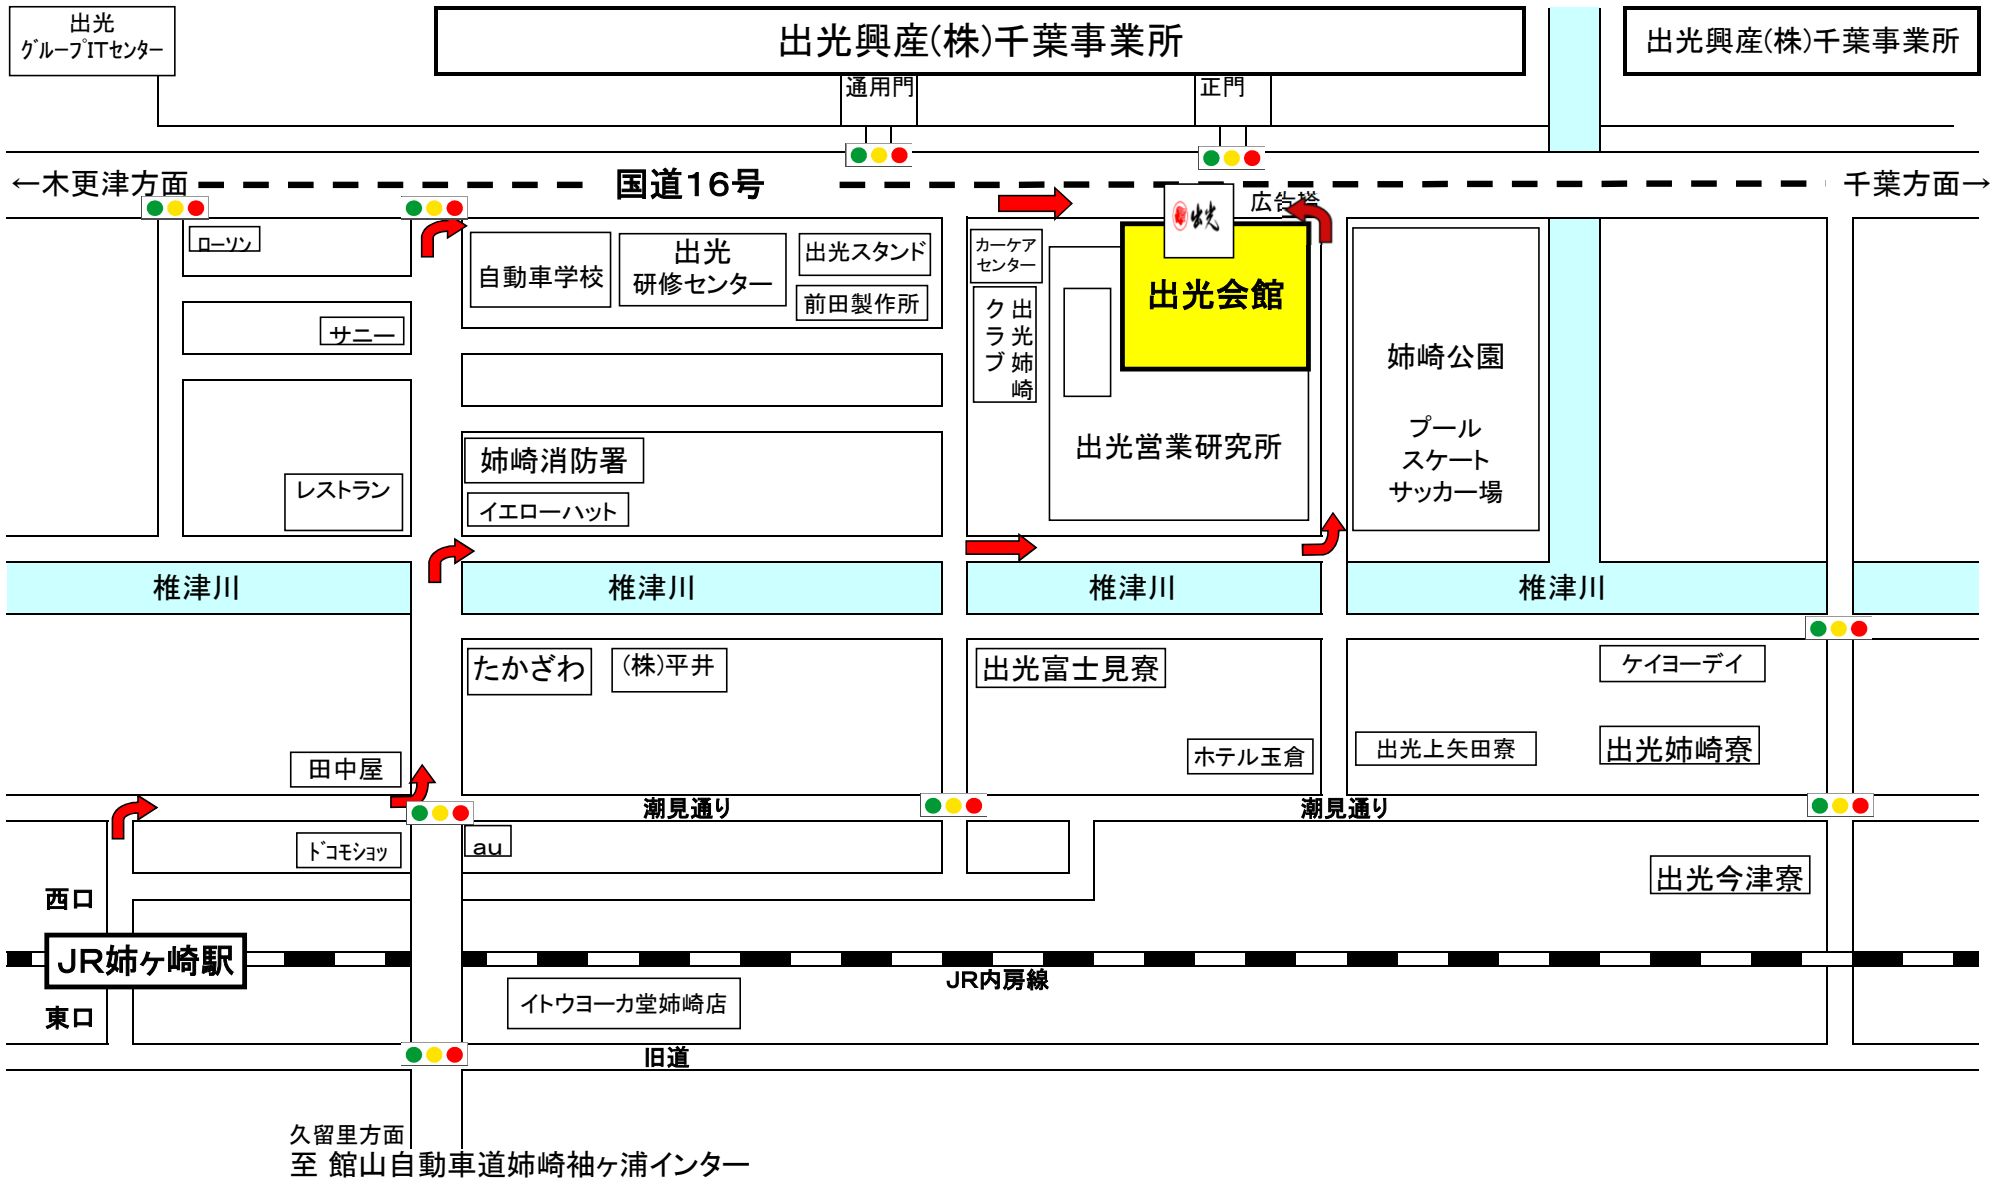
出光グループITセンター

出光興産(株)千葉事業所

出光興産(株)千葉事業所

通用門

正門

←木更津方面

国道16号

千葉方面→

ローソン

自動車学校

出光研修センター

出光スタンド

前田製作所

カーケアセンター

出光会館

広告塔

サニー

クラブ出光姉崎

姉崎公園

プールスケートサッカー場

出光営業研究所

レストラン

姉崎消防署

イエローハット

椎津川

椎津川

椎津川

椎津川

たかざわ

(株)平井

出光富士見寮

ケイヨーデイ

出光上矢田寮

出光姉崎寮

ホテル玉倉

田中屋

潮見通り

潮見通り

ドコモショ

au

西口

出光今津寮

JR姉ヶ崎駅

JR内房線

イトウヨーカ堂姉崎店

東口

旧道

久留里方面

至 館山自動車道姉崎袖ヶ浦インター